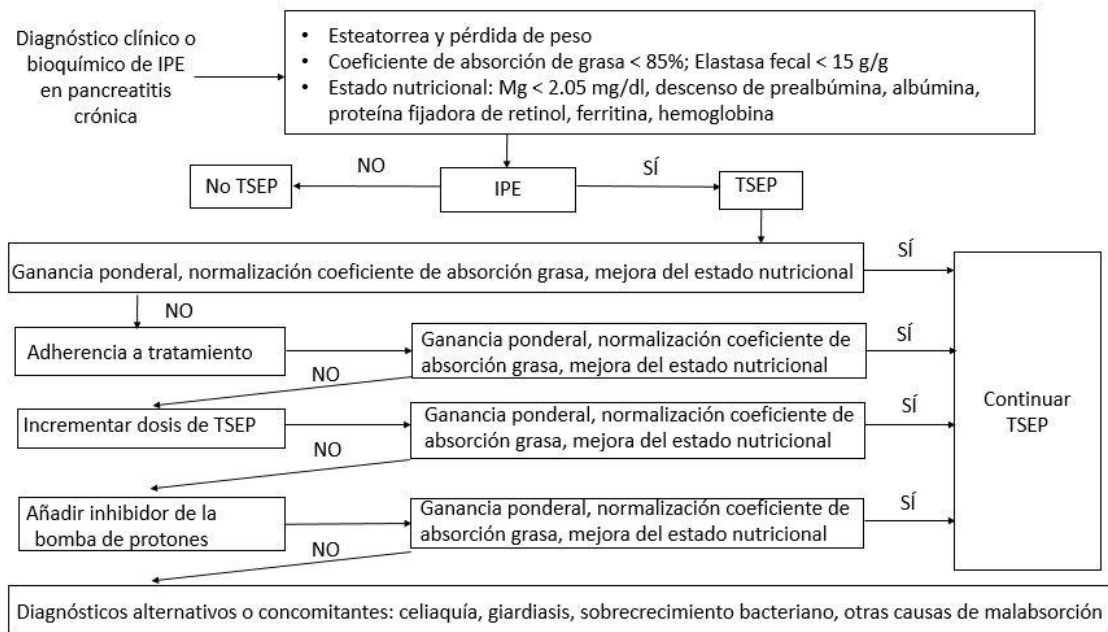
Diagnóstico clínico o bioquímico de IPE en pancreatitis crónica

• Esteatorrea y pérdida de peso
• Coeficiente de absorción de grasa < 85%; Elastasa fecal < 15 g/g
• Estado nutricional: Mg < 2.05 mg/dl, descenso de prealbúmina, albúmina, proteína fijadora de retinol, ferritina, hemoglobina

NO

No TSEP

IPE

SÍ

TSEP

Ganancia ponderal, normalización coeficiente de absorción grasa, mejora del estado nutricional

SÍ

NO

Adherencia a tratamiento

Ganancia ponderal, normalización coeficiente de absorción grasa, mejora del estado nutricional

SÍ

NO

Incrementar dosis de TSEP

Ganancia ponderal, normalización coeficiente de absorción grasa, mejora del estado nutricional

SÍ

Continuar TSEP

NO

Añadir inhibidor de la bomba de protones

Ganancia ponderal, normalización coeficiente de absorción grasa, mejora del estado nutricional

SÍ

NO

Diagnósticos alternativos o concomitantes: celiaquía, giardiasis, sobrecrecimiento bacteriano, otras causas de malabsorción